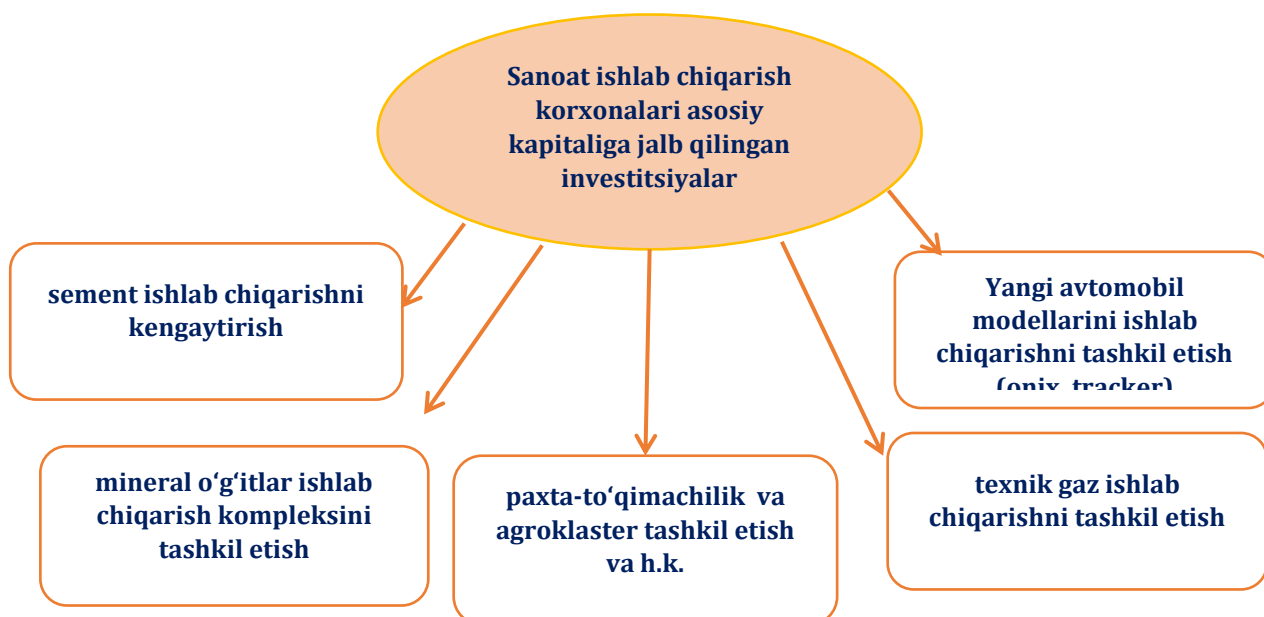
Sanoat ishlab chiqarish korxonalari asosiy kapitaliga jalb qilingan investitsiyalar

sement ishlab chiqarishni kengaytirish

Yangi avtomobil modellarini ishlab chiqarishni tashkil etish (onix, tracker)

mineral o‘g‘itlar ishlab chiqarish kompleksini tashkil etish

paxta-to‘qimachilik va agroklaster tashkil etish va h.k.

texnik gaz ishlab chiqarishni tashkil etish